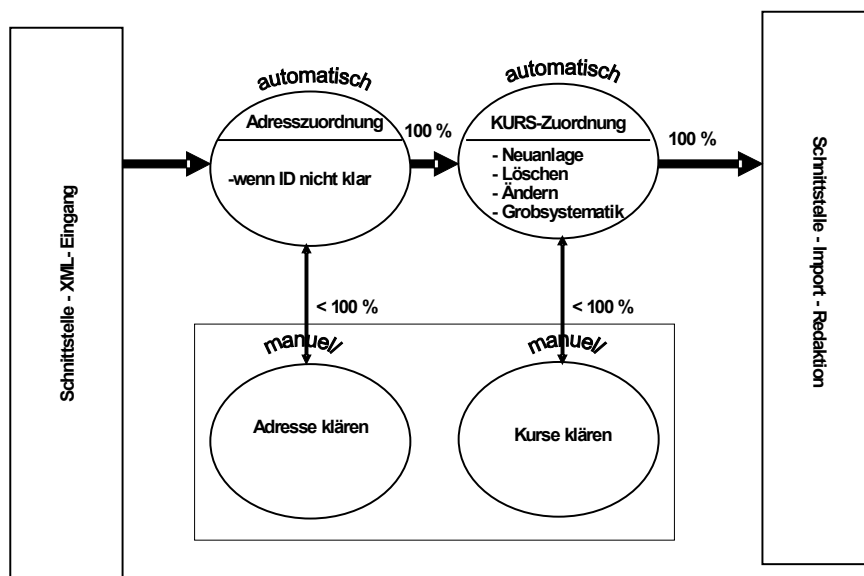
Schnittstelle - XML- Eingang

automatisch

Adresszuordnung

-wenn ID nicht klar

100 %

automatisch

KURS-Zuordnung

- Neuanlage
- Löschen
- Ändern
- Grobsystematik

100 %

Schnittstelle - Import - Redaktion

< 100 %

< 100 %

manuell

Adresse klären

manuell

Kurse klären